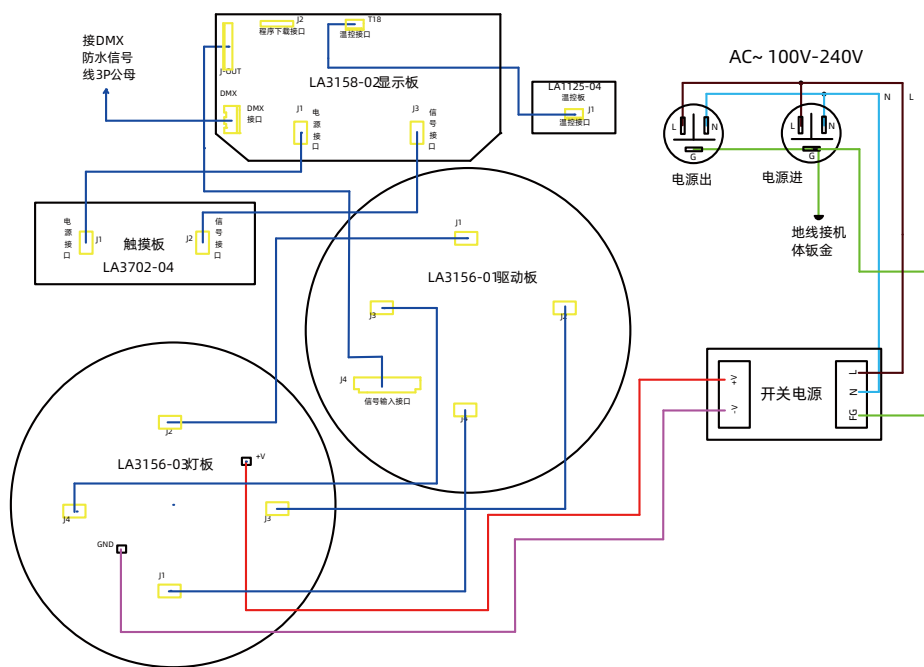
接DMX
防水信号
线3P公母

J2
程序下载接口
T18
温控接口
J-OUT
LA3158-02显示板
DMX
DMX
接口
J1
电
源
接
口
J3
信
号
接
口

LA1125-04
温控板
J1
温控接口

AC~ 100V-240V
N
L
L
N
G
电源出
L
N
G
电源进
地线接机
体钣金

电
源
接
口
J1
触摸板
LA3702-04
J2
信
号
接
口

J1
LA3156-01驱动板
J3
J2
J4
信号输入接口
J4

J2
LA3156-03灯板
+V
J4
J3
GND
J1

+V
-V
开关电源
L
N
FG